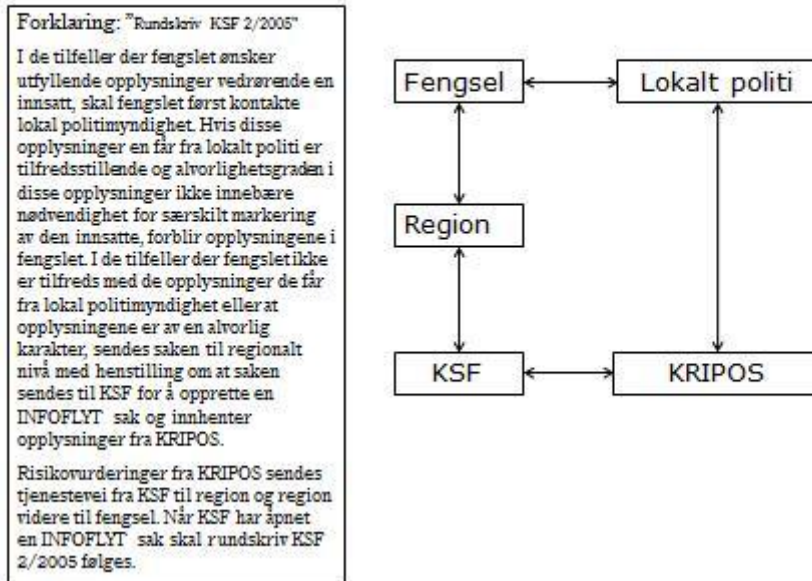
Forklaring: "Rundskriv KSF 2/2005"

I de tilfeller der fengslet ønsker utfyllende opplysninger vedrørende en innsatt, skal fengslet først kontakte lokal politimyndighet. Hvis disse opplysninger en får fra lokalt politi er tilfredsstillende og alvorlighetsgraden i disse opplysninger ikke innebære nødvendighet for særskilt markering av den innsatte, forblir opplysningene i fengslet. I de tilfeller der fengslet ikke er tilfreds med de opplysninger de får fra lokal politimyndighet eller at opplysningene er av en alvorlig karakter, sendes saken til regionalt nivå med henstilling om at saken sendes til KSF for å opprette en INFOFLYT sak og innhenter opplysninger fra KRIPOS.

Risikovurderinger fra KRIPOS sendes tjenestevei fra KSF til region og region videre til fengsel. Når KSF har åpnet en INFOFLYT sak skal rundskriv KSF 2/2005 følges.

Fengsel

Lokalt politi

Region

KSF

KRIPOS